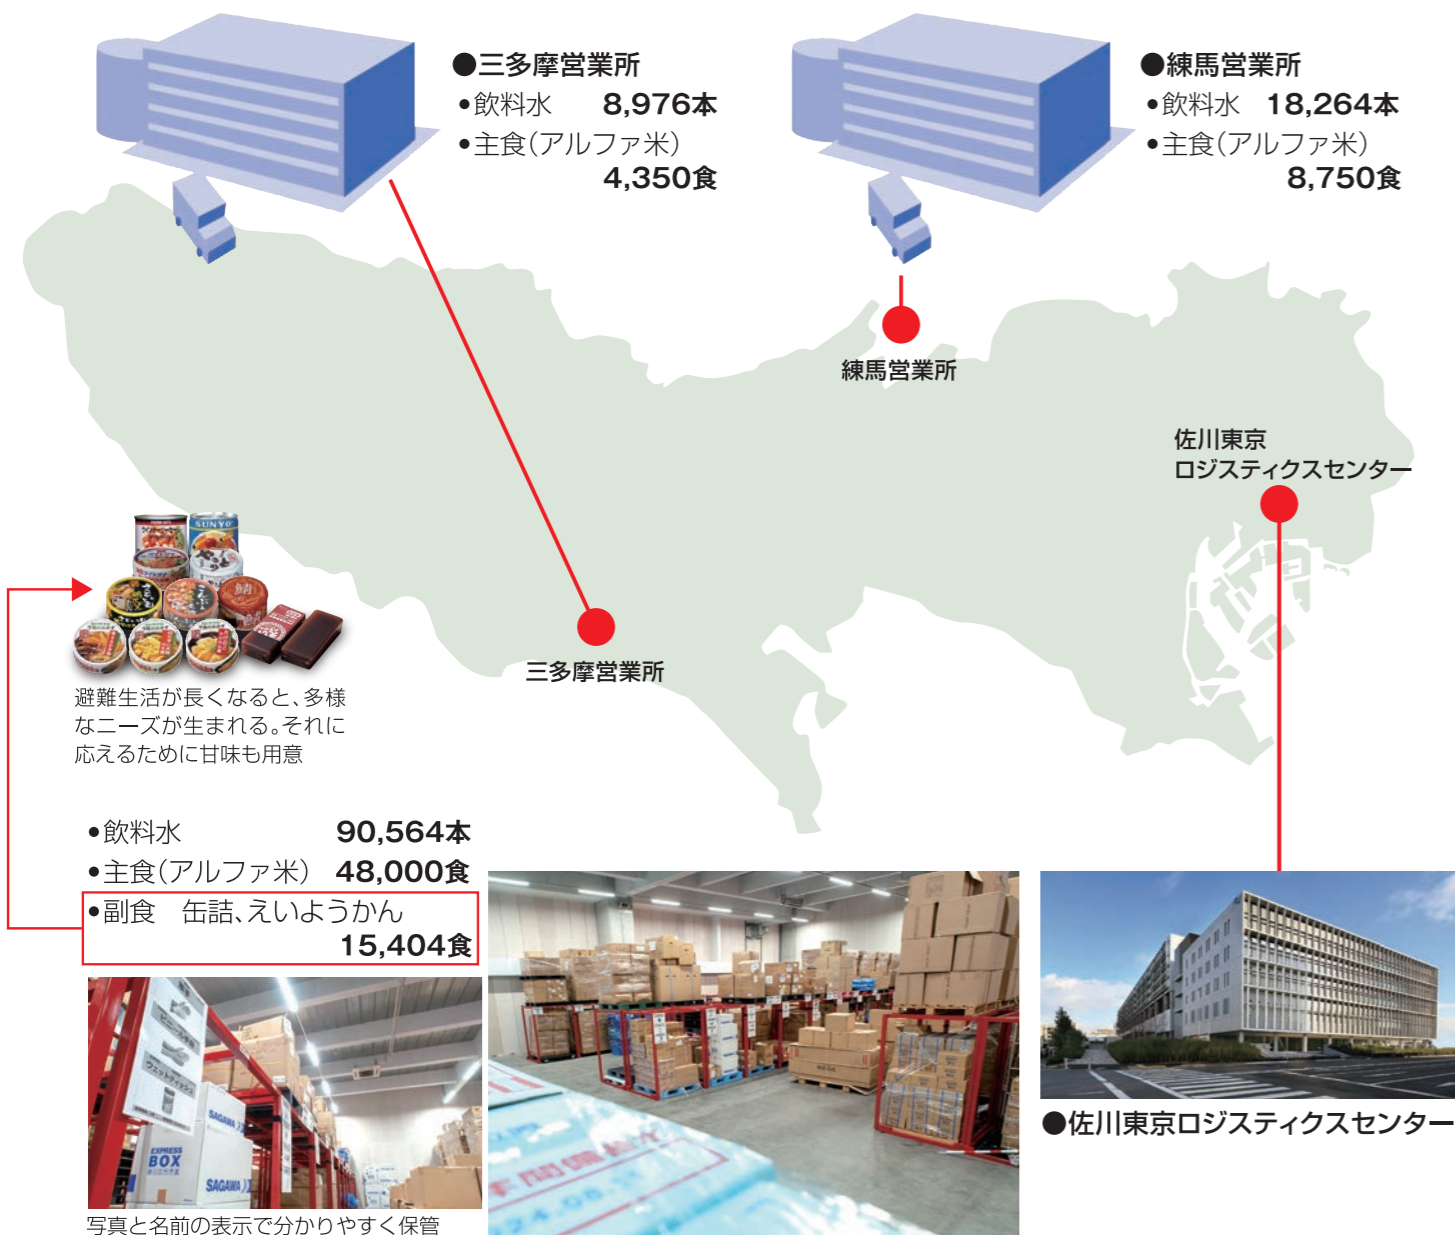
●三多摩営業所
•飲料水　8,976本
•主食(アルファ米)
4,350食

●練馬営業所
•飲料水　18,264本
•主食(アルファ米)
8,750食

練馬営業所

佐川東京
ロジスティクスセンター

三多摩営業所

避難生活が長くなると、多様なニーズが生まれる。それに応えるために甘味も用意

•飲料水　90,564本
•主食(アルファ米)　48,000食
•副食　缶詰、えいようかん
15,404食

写真と名前の表示で分かりやすく保管

●佐川東京ロジスティクスセンター